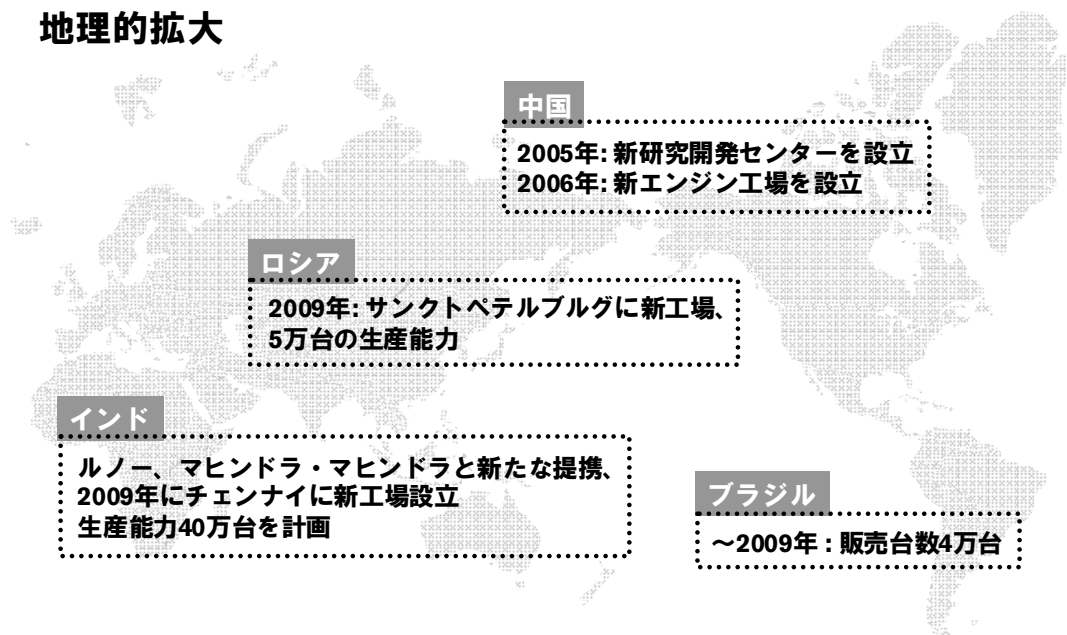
地理的拡大

中国

2005年: 新研究開発センターを設立
2006年: 新エンジン工場を設立

ロシア

2009年: サンクトペテルブルグに新工場、5万台の生産能力

インド

ルノー、マヒンドラ・マヒンドラと新たな提携、2009年にチェンナイに新工場設立
生産能力40万台を計画

ブラジル

～2009年 : 販売台数4万台